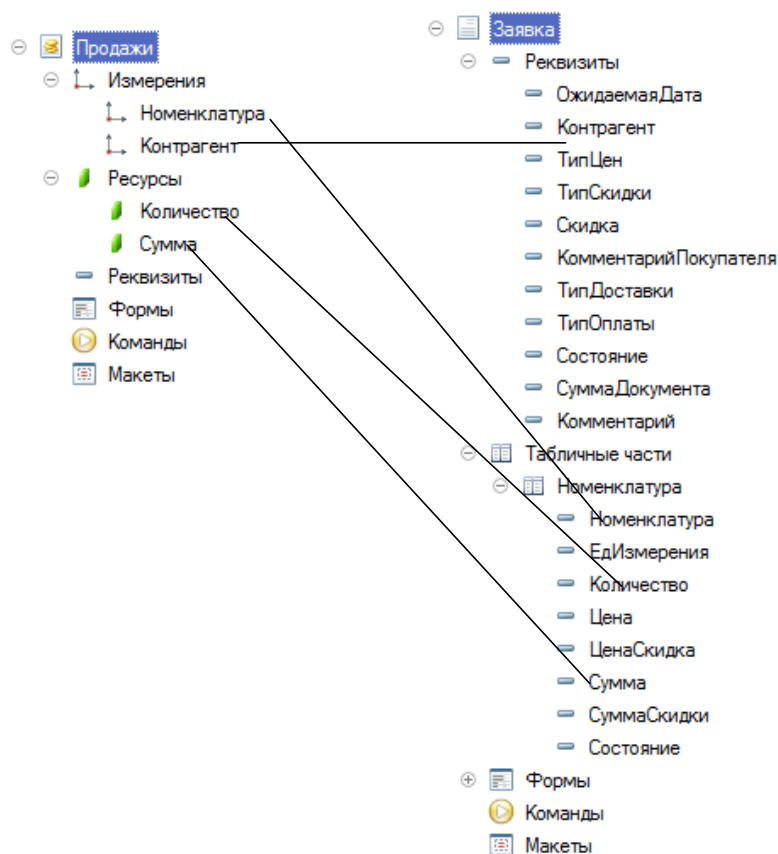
Продажи
Измерения
Номенклатура
Контрагент
Ресурсы
Количество
Сумма
Реквизиты
Формы
Команды
Макеты

Заявка
Реквизиты
ОжидаемаяДата
Контрагент
ТипЦен
ТипСкидки
Скидка
КомментарийПокупателя
ТипДоставки
ТипОплаты
Состояние
СуммаДокумента
Комментарий
Табличные части
Номенклатура
Номенклатура
ЕдИзмерения
Количество
Цена
ЦенаСкидка
Сумма
СуммаСкидки
Состояние
Формы
Команды
Макеты